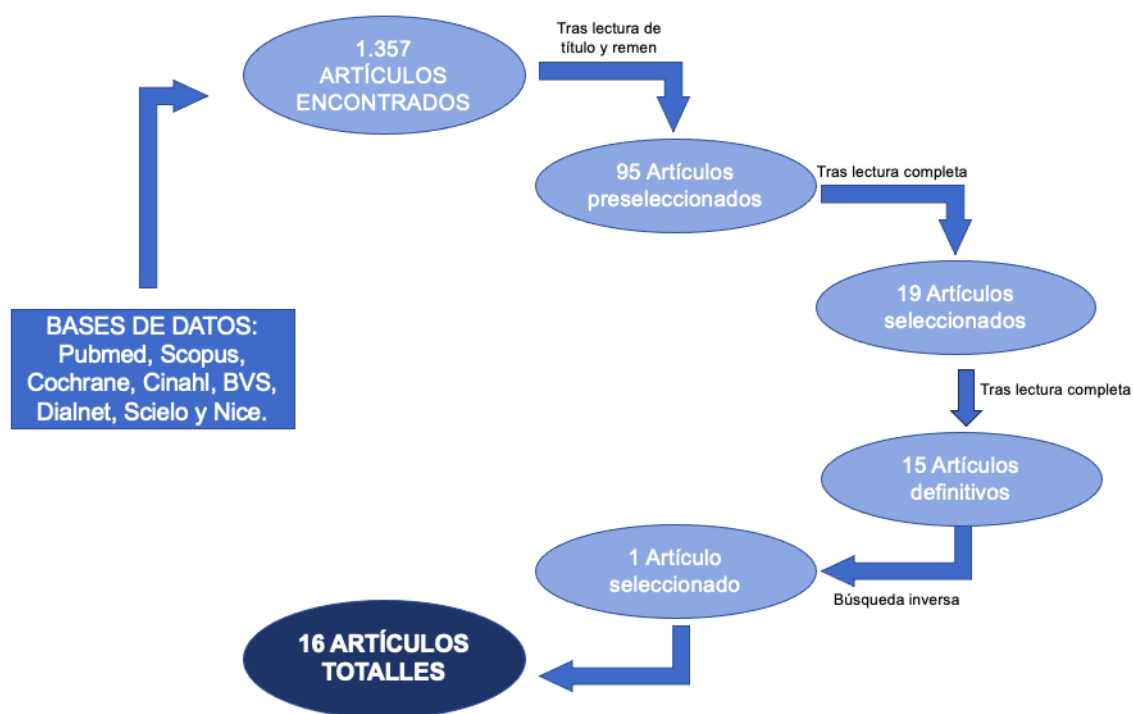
BASES DE DATOS: Pubmed, Scopus, Cochrane, Cinahl, BVS, Dialnet, Scielo y Nice.

1.357 ARTÍCULOS ENCONTRADOS

Tras lectura de título y remen

95 Artículos preseleccionados

Tras lectura completa

19 Artículos seleccionados

Tras lectura completa

15 Artículos definitivos

Búsqueda inversa

1 Artículo seleccionado

16 ARTÍCULOS TOTALLES